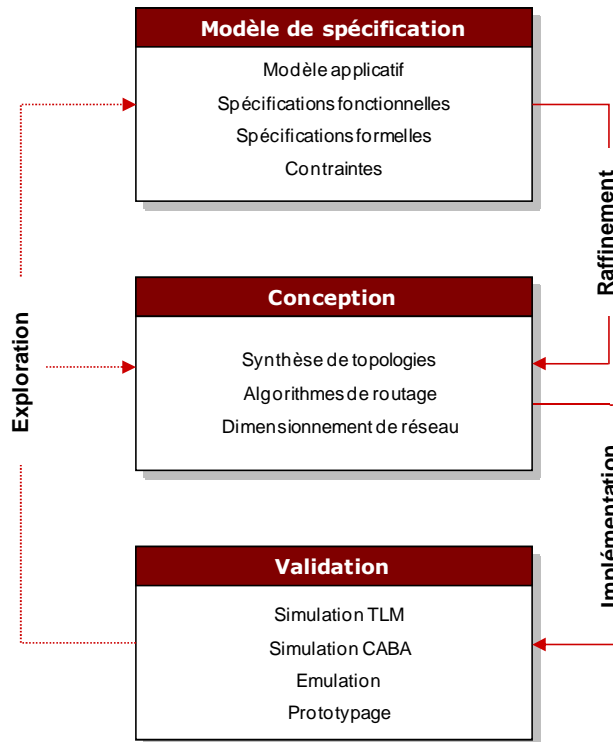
Modèle de spécification

Modèle applicatif
Spécifications fonctionnelles
Spécifications formelles
Contraintes

Conception

Synthèse de topologies
Algorithmes de routage
Dimensionnement de réseau

Validation

Simulation TLM
Simulation CABA
Emulation
Prototypage

Exploration

Raffinement

Implémentation